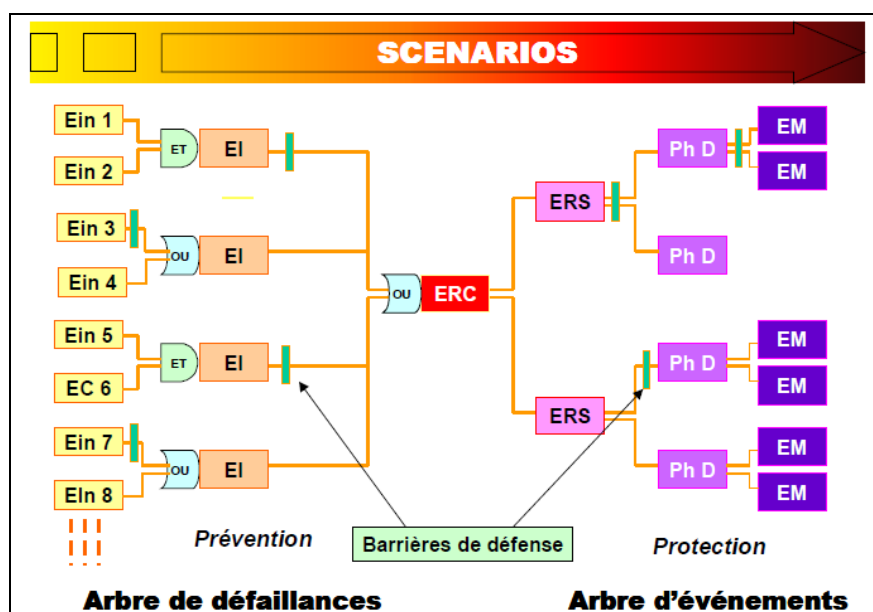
SCENARIOS

Ein 1
Ein 2
ET
EI
Ein 3
OU
EI
Ein 4
Ein 5
ET
EI
EC 6
Ein 7
OU
EI
EIn 8

OU
ERC

ERS
Ph D
EM
EM
Ph D
ERS
Ph D
EM
EM
Ph D
EM
EM

Prévention
Barrières de défense
Protection

Arbre de défaillances
Arbre d'événements